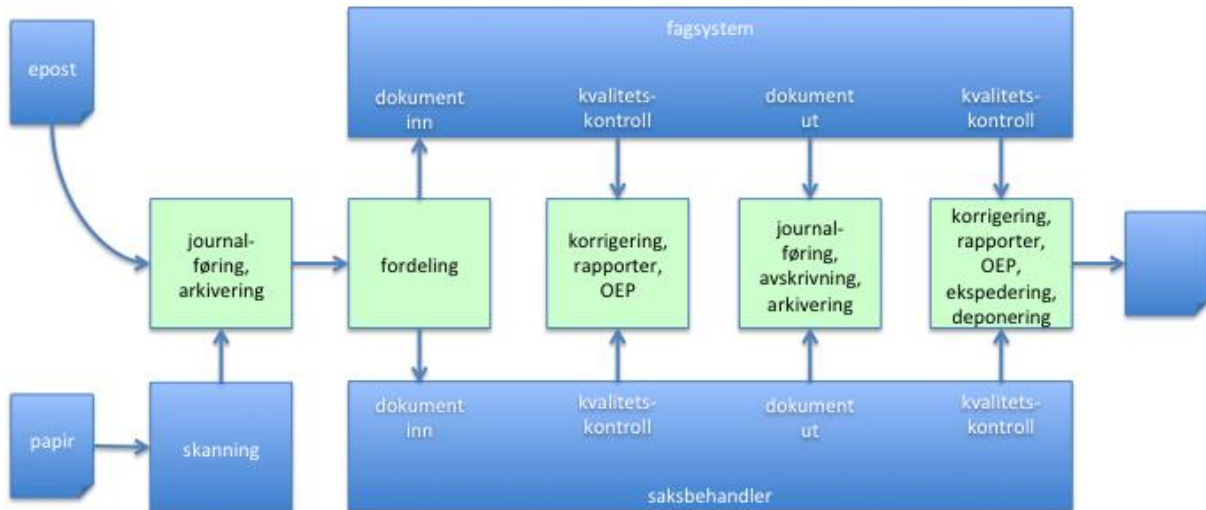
fagsystem

dokument inn

kvalitetskontroll

dokument ut

kvalitetskontroll

epost

journalføring, arkivering

fordeling

korrigering, rapporter, OEP

journalføring, avskrivning, arkivering

korrigering, rapporter, OEP, ekspedering, deponering

papir

skanning

dokument inn

kvalitetskontroll

dokument ut

kvalitetskontroll

saksbehandler